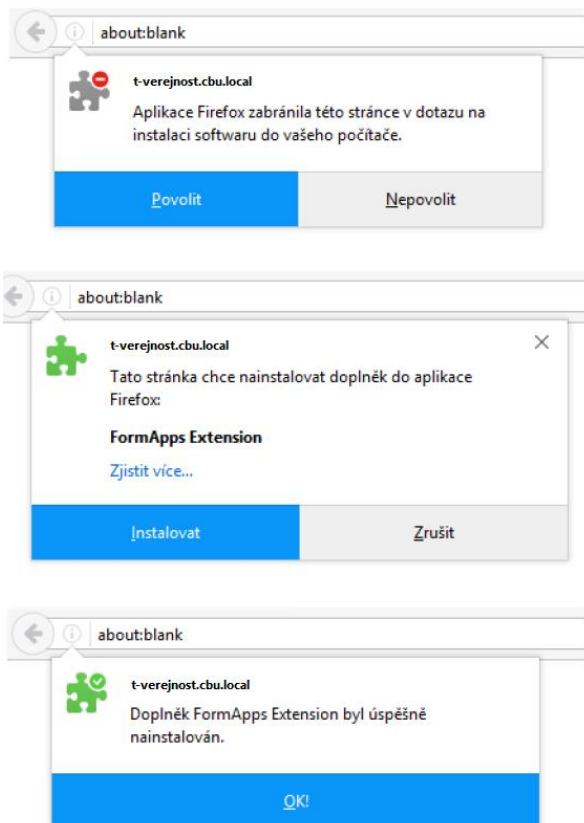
about:blank

t-verejnost.cbu.local

Aplikace Firefox zabránila této stránce v dotazu na instalaci softwaru do vašeho počítače.

Povolit

Nepovolit

about:blank

t-verejnost.cbu.local

Tato stránka chce nainstalovat doplněk do aplikace Firefox:

FormApps Extension

Zjistit více...

Instalovat

Zrušit

about:blank

t-verejnost.cbu.local

Doplněk FormApps Extension byl úspěšně nainstalován.

OK!